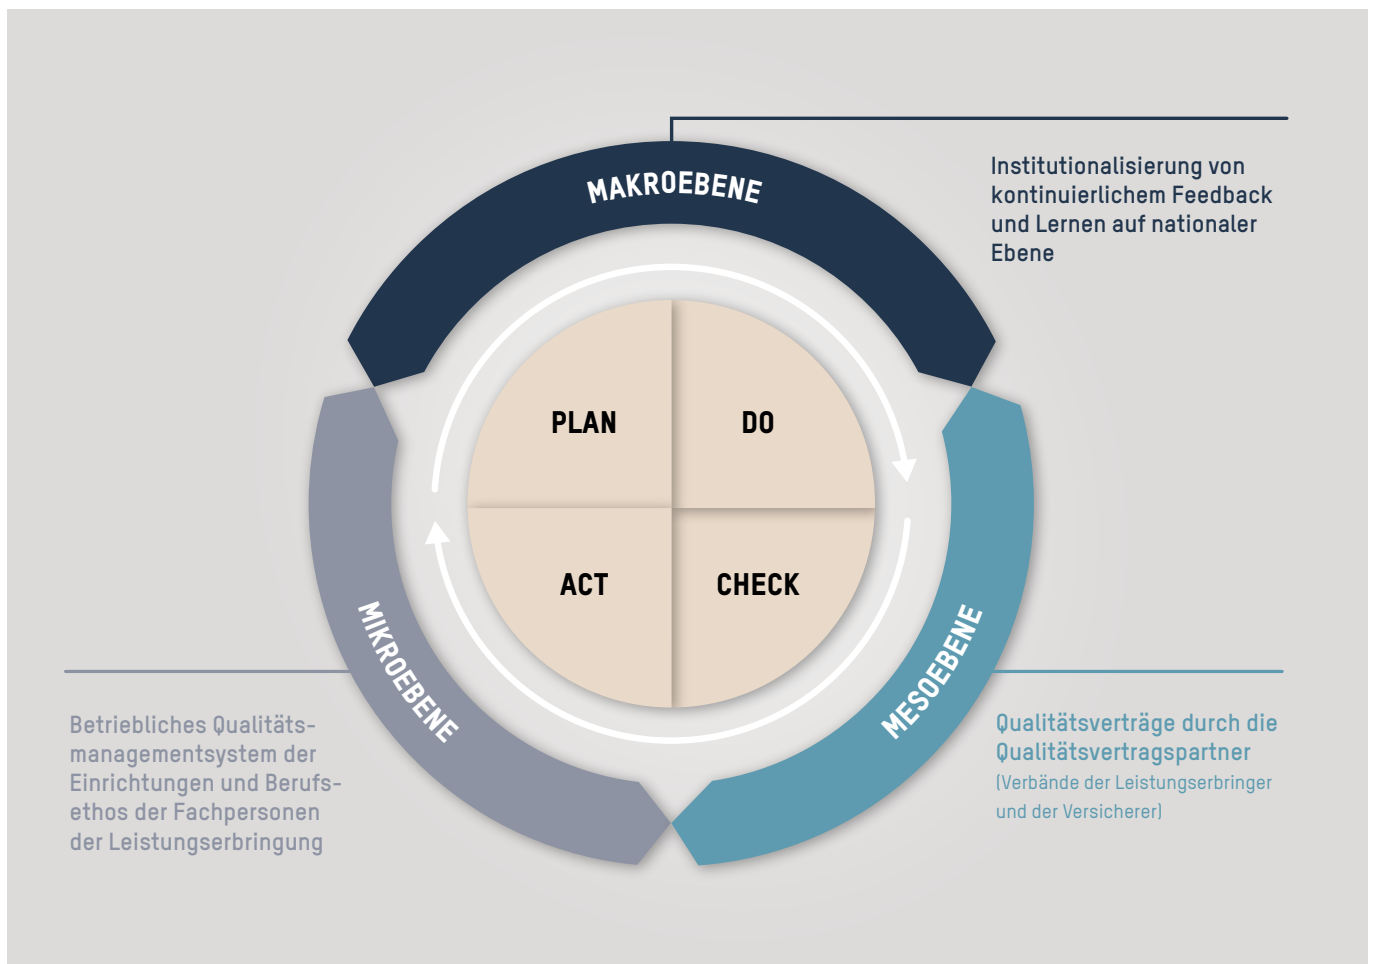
MAKROEBENE

Institutionalisierung von kontinuierlichem Feedback und Lernen auf nationaler Ebene

PLAN

DO

ACT

CHECK

MIKROEBENE

MESOEBENE

Betriebliches Qualitätsmanagementsystem der Einrichtungen und Berufsethos der Fachpersonen der Leistungserbringung

Qualitätsverträge durch die Qualitätsvertragspartner

(Verbände der Leistungserbringer und der Versicherer)